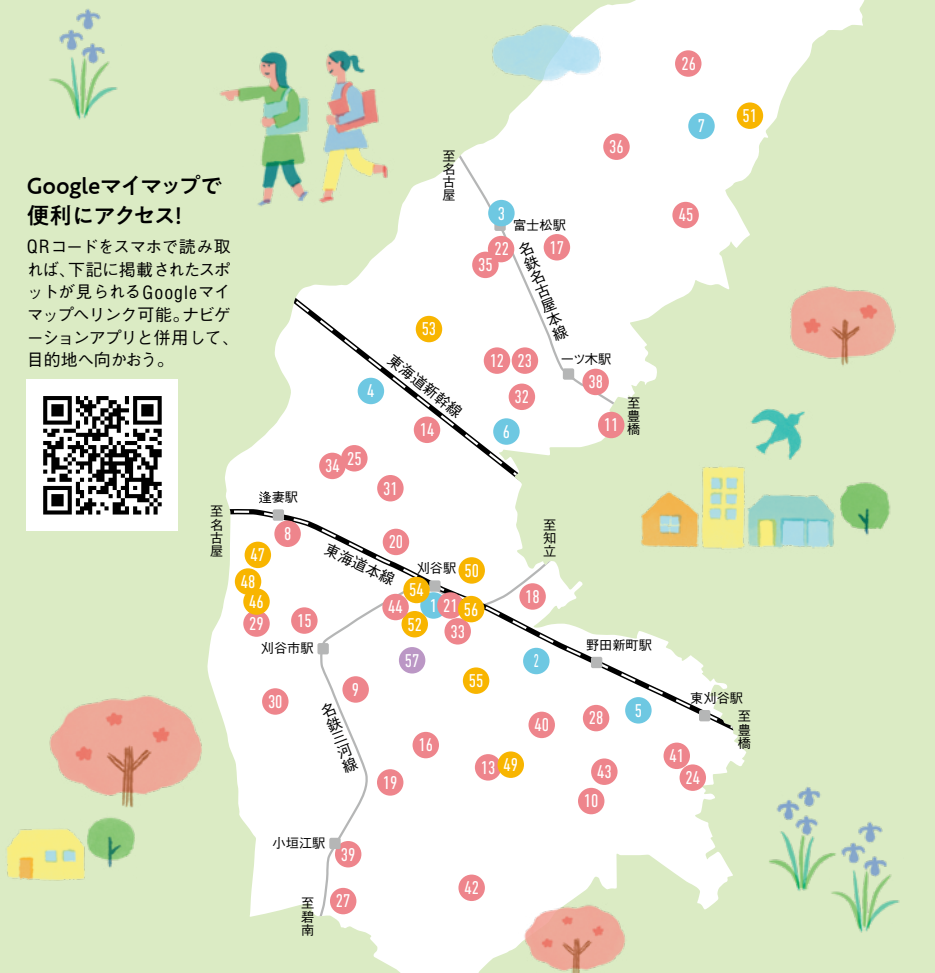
Googleマイマップで
便利にアクセス!

QRコードをスマホで読み取れば、下記に掲載されたスポットが見られるGoogleマイマップへリンク可能。ナビゲーションアプリと併用して、目的地へ向かおう。

至名古屋
富士松駅
名鉄名古屋本線
一ツ木駅
至豊橋
東海道新幹線
逢妻駅
至名古屋
東海道本線
刈谷駅
至知立
野田新町駅
東刈谷駅
至豊橋
刈谷市駅
名鉄三河線
小垣江駅
至碧南

26
7
51
36
45
3
22
17
35
53
12
23
38
4
32
11
14
6
34
25
31
8
20
47
50
48
54
46
44
1
21
56
18
15
52
33
29
57
2
55
9
30
40
28
5
16
41
13
49
43
24
19
10
39
42
27